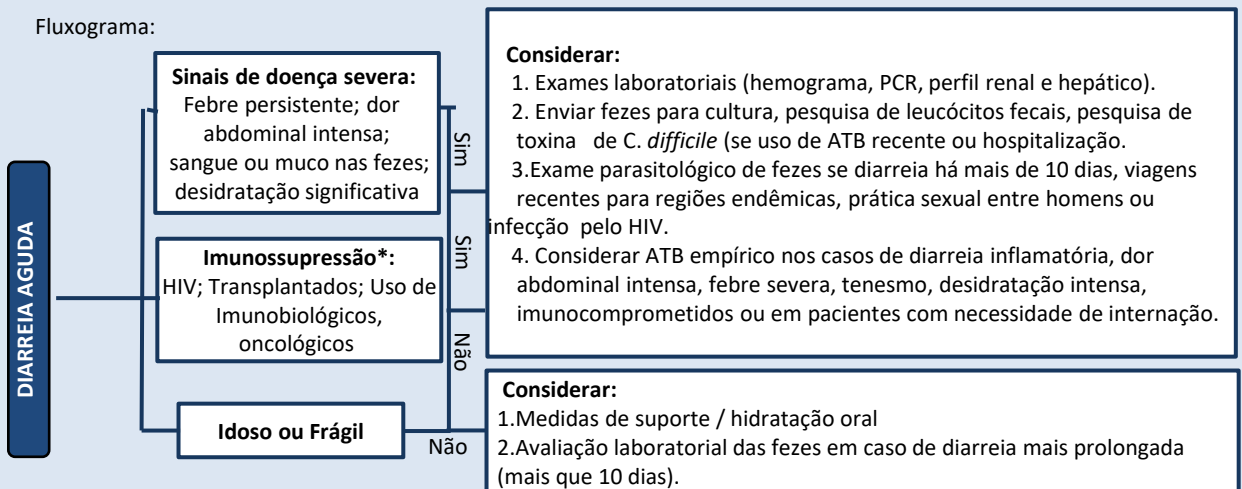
Fluxograma:

DIARREIA AGUDA

Sinais de doença severa:
Febre persistente; dor abdominal intensa; sangue ou muco nas fezes; desidratação significativa

Imunossupressão*:
HIV; Transplantados; Uso de Imunobiológicos, oncológicos

Idoso ou Frágil

Sim

Sim

Não

Não

Considerar:
1. Exames laboratoriais (hemograma, PCR, perfil renal e hepático).
2. Enviar fezes para cultura, pesquisa de leucócitos fecais, pesquisa de toxina de C. *difficile* (se uso de ATB recente ou hospitalização.
3.Exame parasitológico de fezes se diarreia há mais de 10 dias, viagens recentes para regiões endêmicas, prática sexual entre homens ou infecção pelo HIV.
4. Considerar ATB empírico nos casos de diarreia inflamatória, dor abdominal intensa, febre severa, tenesmo, desidratação intensa, imunocomprometidos ou em pacientes com necessidade de internação.

Considerar:
1.Medidas de suporte / hidratação oral
2.Avaliação laboratorial das fezes em caso de diarreia mais prolongada (mais que 10 dias).